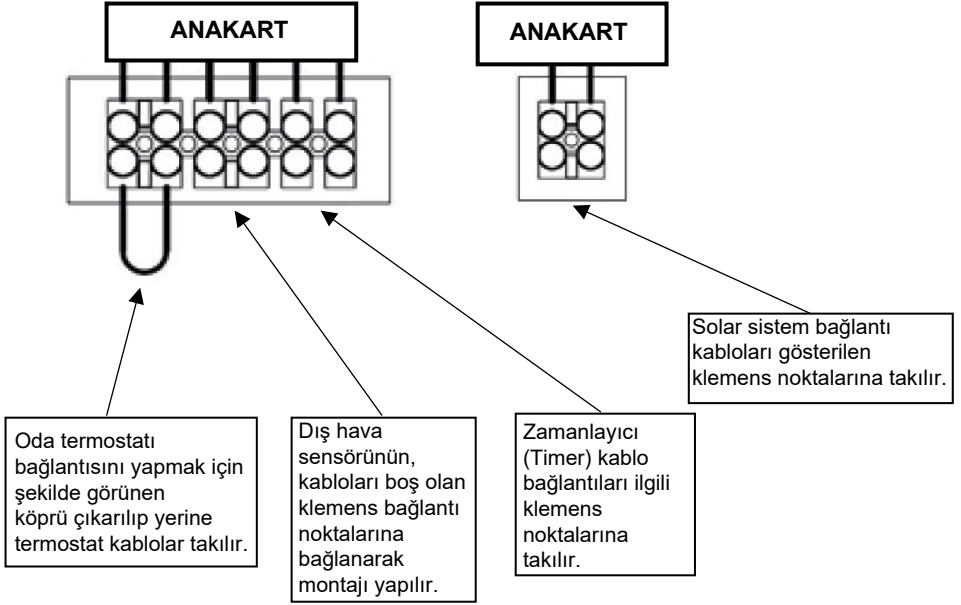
ANAKART

ANAKART

Solar sistem bağlantı kabloları gösterilen klemens noktalarına takılır.

Oda termostatı bağlantısını yapmak için şekilde görünen köprü çıkarılıp yerine termostat kablolar takılır.

Dış hava sensörünün, kabloları boş olan klemens bağlantı noktalarına bağlanarak montajı yapılır.

Zamanlayıcı (Timer) kablo bağlantıları ilgili klemens noktalarına takılır.